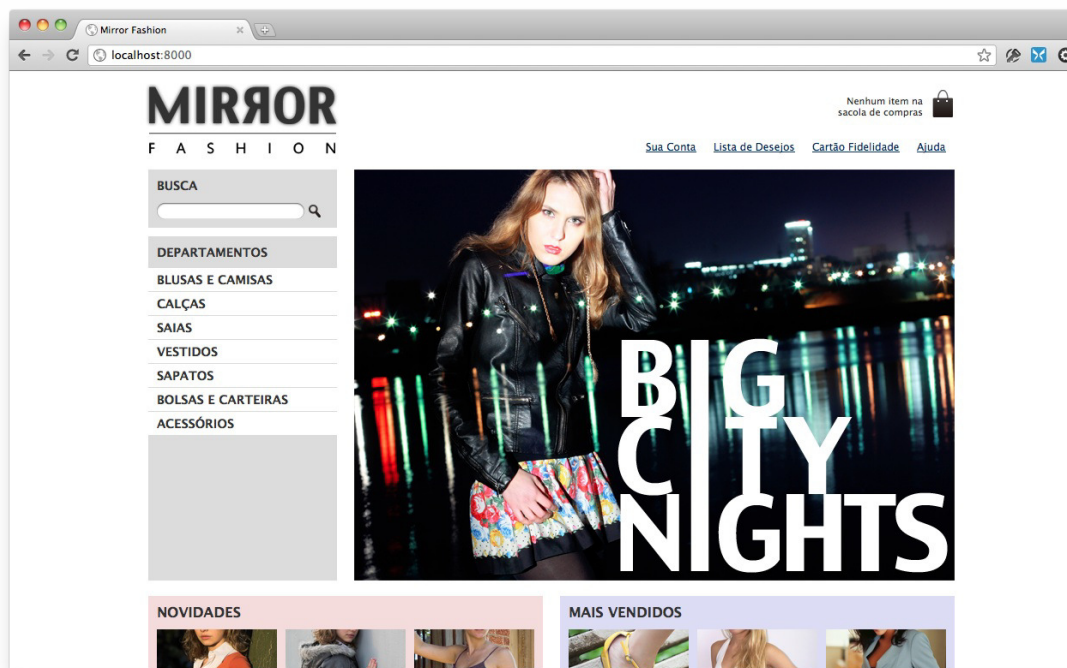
Mirror Fashion

localhost:8000

MIRROR
FASHION

Nenhum item na sacola de compras

Sua Conta Lista de Desejos Cartão Fidelidade Ajuda

BUSCA

DEPARTAMENTOS
BLUSAS E CAMISAS
CALÇAS
SAIAS
VESTIDOS
SAPATOS
BOLSAS E CARTEIRAS
ACESSÓRIOS

BIG CITY NIGHTS

NOVIDADES

MAIS VENDIDOS